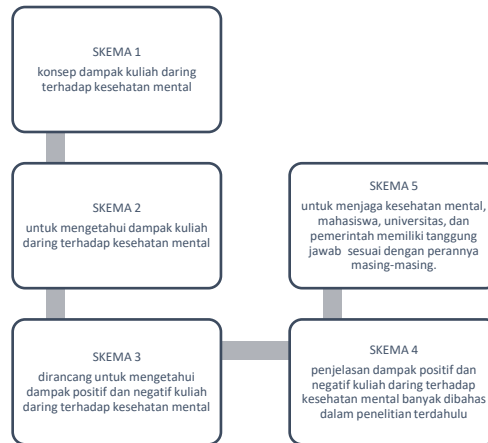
SKEMA 1
konsep dampak kuliah daring terhadap kesehatan mental

SKEMA 2
untuk mengetahui dampak kuliah daring terhadap kesehatan mental

SKEMA 3
dirancang untuk mengetahui dampak positif dan negatif kuliah daring terhadap kesehatan mental

SKEMA 4
penjelasan dampak positif dan negatif kuliah daring terhadap kesehatan mental banyak dibahas dalam penelitian terdahulu

SKEMA 5
untuk menjaga kesehatan mental, mahasiswa, universitas, dan pemerintah memiliki tanggung jawab sesuai dengan perannya masing-masing.